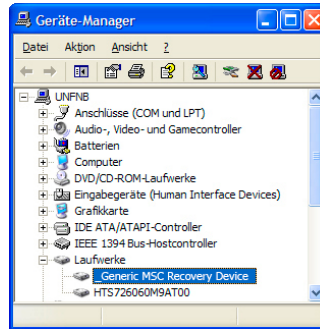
Geräte-Manager

Datei Aktion Ansicht ?

UNFNB
Anschlüsse (COM und LPT)
Audio-, Video- und Gamecontroller
Batterien
Computer
DVD/CD-ROM-Laufwerke
Eingabegeräte (Human Interface Devices)
Grafikkarte
IDE ATA/ATAPI-Controller
IEEE 1394 Bus-Hostcontroller
Laufwerke
Generic MSC Recovery Device
HTS726060M9AT00